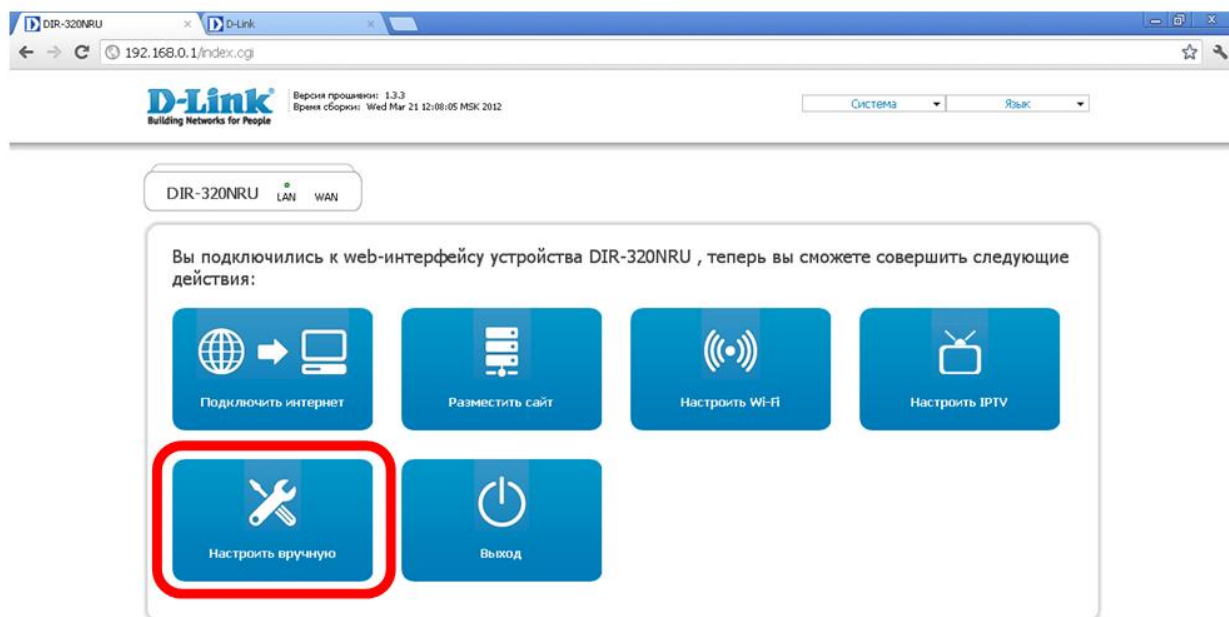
DIR-320NRU
D-Link
192.168.0.1/index.cgi

D-Link
Building Networks for People

Версия прошивки: 1.3.3
Время сборки: Wed Mar 21 12:08:05 MSK 2012

Система
Язык

DIR-320NRU LAN WAN

Вы подключились к web-интерфейсу устройства DIR-320NRU , теперь вы сможете совершить следующие действия:

Подключить интернет
Разместить сайт
Настроить Wi-Fi
Настроить IPTV
Настроить вручную
Выход